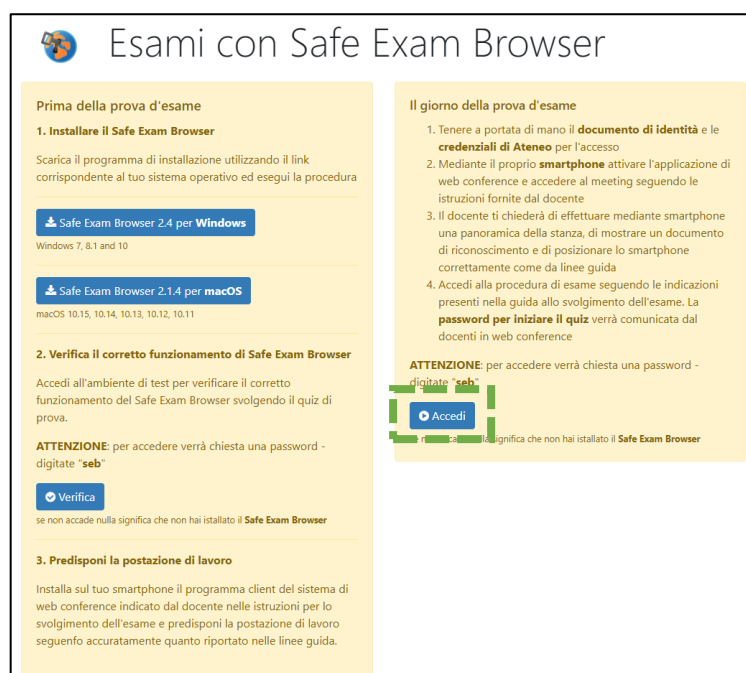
Esami con Safe Exam Browser

Prima della prova d'esame

1. Installare il Safe Exam Browser

Scarica il programma di installazione utilizzando il link corrispondente al tuo sistema operativo ed esegui la procedura

Safe Exam Browser 2.4 per Windows

Windows 7, 8.1 and 10

Safe Exam Browser 2.1.4 per macOS

macOS 10.15, 10.14, 10.13, 10.12, 10.11

2. Verifica il corretto funzionamento di Safe Exam Browser

Accedi all'ambiente di test per verificare il corretto funzionamento del Safe Exam Browser svolgendo il quiz di prova.

ATTENZIONE: per accedere verrà chiesta una password - digitate "seb"

Verifica

se non accade nulla significa che non hai istallato il Safe Exam Browser

3. Predisponi la postazione di lavoro

Installa sul tuo smartphone il programma client del sistema di web conference indicato dal docente nelle istruzioni per lo svolgimento dell'esame e predisponi la postazione di lavoro seguenfo accuratamente quanto riportato nelle linee guida.

Il giorno della prova d'esame

1. Tenere a portata di mano il documento di identità e le credenziali di Ateneo per l'accesso
2. Mediante il proprio smartphone attivare l'applicazione di web conference e accedere al meeting seguendo le istruzioni fornite dal docente
3. Il docente ti chiederà di effettuare mediante smartphone una panoramica della stanza, di mostrare un documento di riconoscimento e di posizionare lo smartphone correttamente come da linee guida
4. Accedi alla procedura di esame seguendo le indicazioni presenti nella guida allo svolgimento dell'esame. La password per iniziare il quiz verrà comunicata dal docenti in web conference

ATTENZIONE: per accedere verrà chiesta una password - digitate "seb"

Accedi

se n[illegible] nulla significa che non hai istallato il Safe Exam Browser